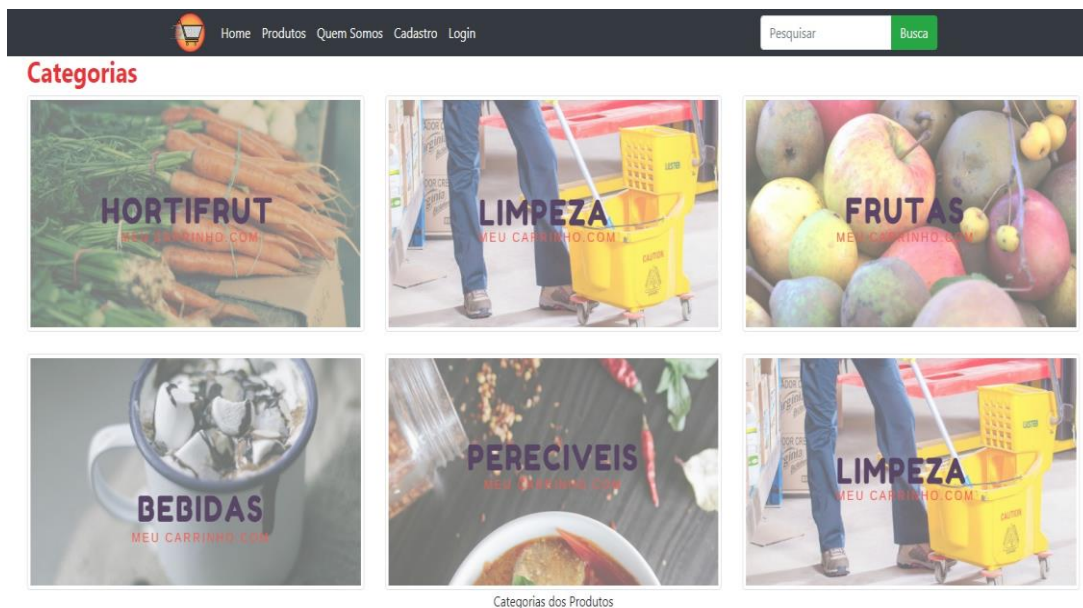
Home Produtos Quem Somos Cadastro Login

Pesquisar Busca

Categorias

HORTIFRUT
MEU CARRINHO.COM

LIMPEZA
MEU CARRINHO.COM

FRUTAS
MEU CARRINHO.COM

BEBIDAS
MEU CARRINHO.COM

PERECIVEIS
MEU CARRINHO.COM

LIMPEZA
MEU CARRINHO.COM

Categorias dos Produtos